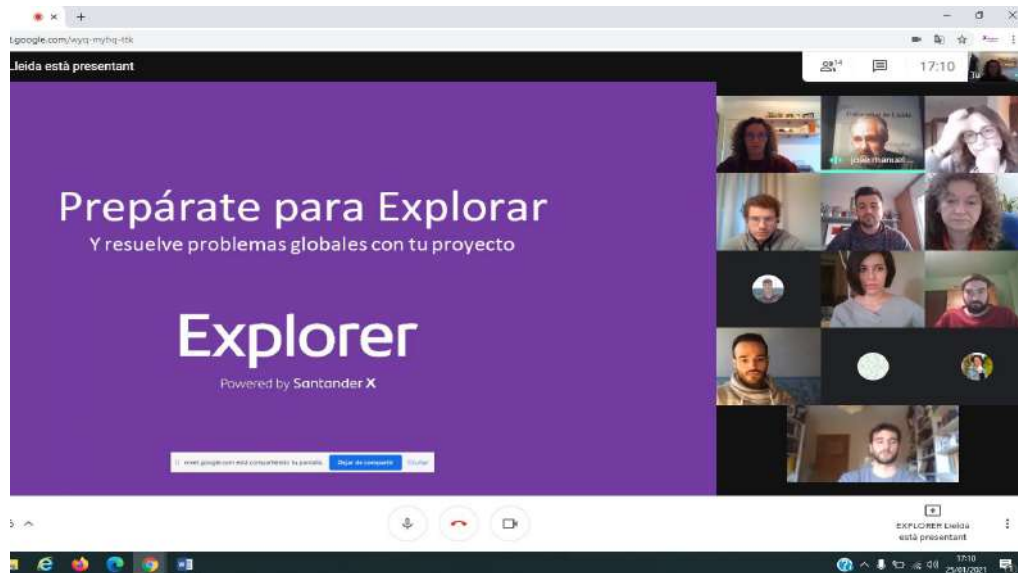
t.google.com/wyq-myhq-ttk

Lleida està presentant

14

17:10

Prepárate para Explorar
Y resuelve problemas globales con tu proyecto

Explorer
Powered by Santander X

meet.google.com está compartiendo tu pantalla. Dejar de compartir Ocultar

josé manuel

EXPLORER Lleida està presentant

17:10
25/01/2021